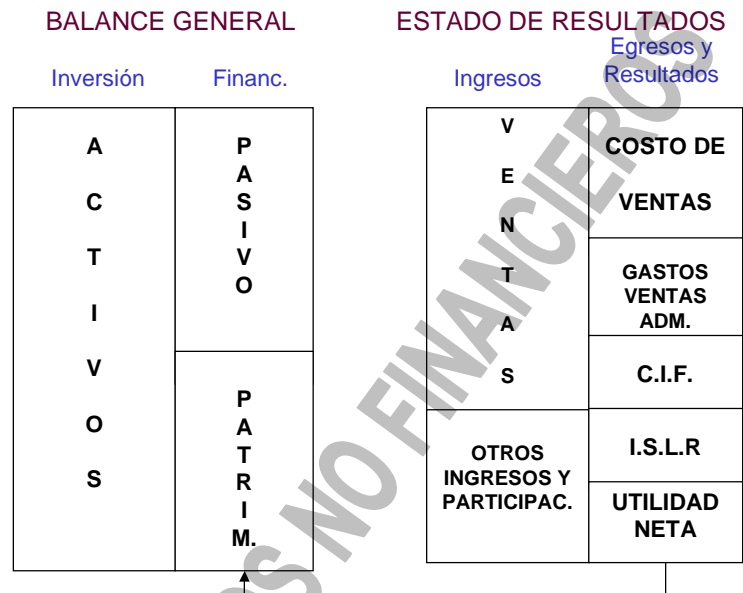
BALANCE GENERAL

Inversión Financ.

| A C T I V O S | P A S I V O |
|---|---|
| | P A T R I M. |

ESTADO DE RESULTADOS

Ingresos Egresos y Resultados

| V E N T A S | COSTO DE VENTAS |
|---|---|
| | GASTOS VENTAS ADM. |
| | C.I.F. |
| OTROS INGRESOS Y PARTICIPAC. | I.S.L.R |
| | UTILIDAD NETA |

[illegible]OS NO FINANCIEROS